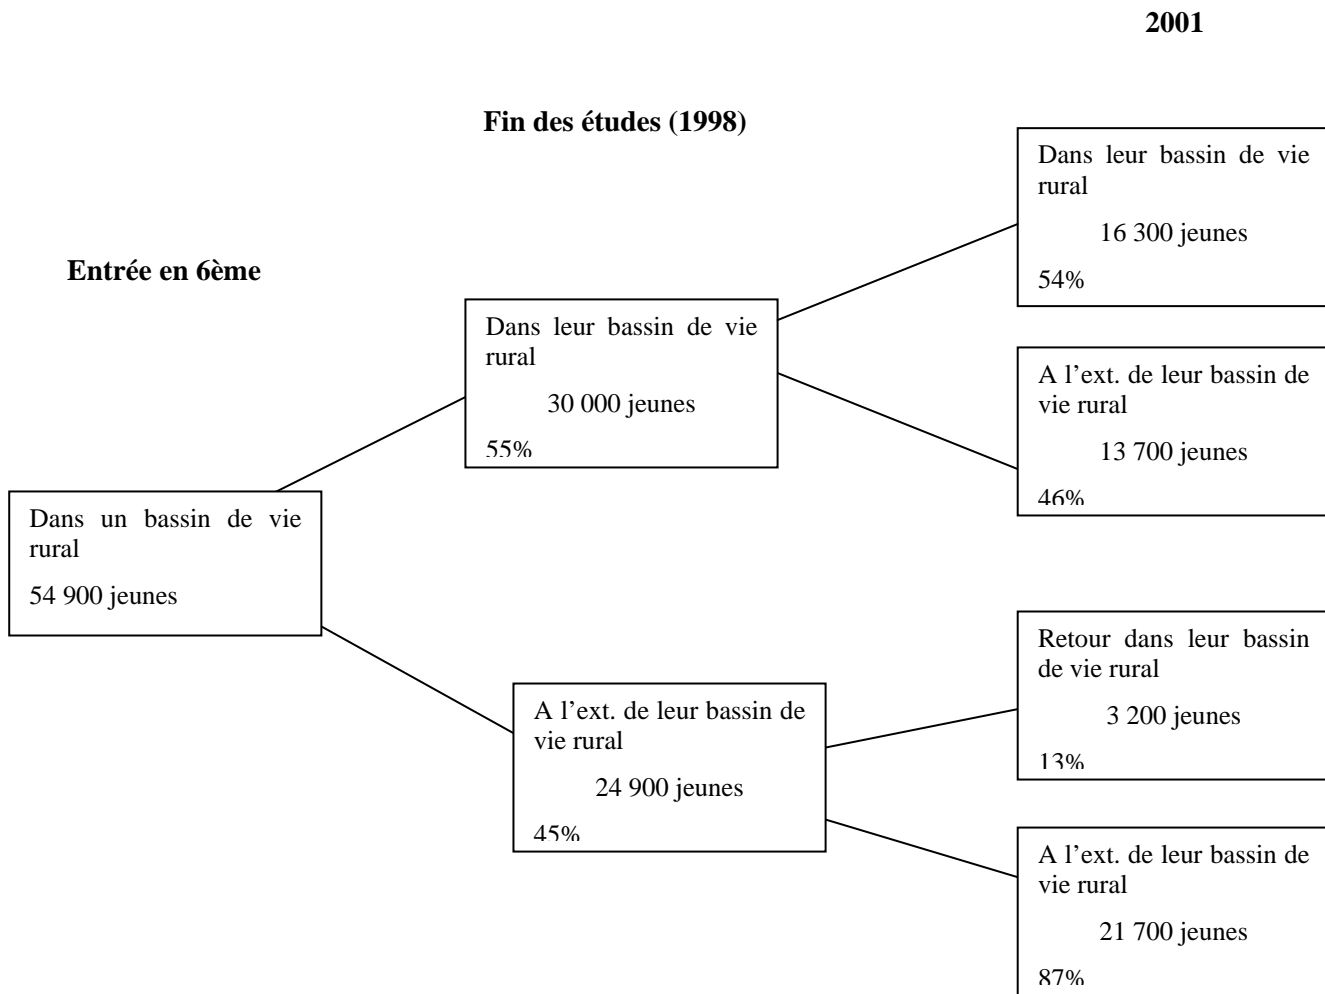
2001

Fin des études (1998)

Entrée en 6ème

Dans un bassin de vie rural

54 900 jeunes

Dans leur bassin de vie rural

30 000 jeunes

55%

A l'ext. de leur bassin de vie rural

24 900 jeunes

45%

Dans leur bassin de vie rural

16 300 jeunes

54%

A l'ext. de leur bassin de vie rural

13 700 jeunes

46%

Retour dans leur bassin de vie rural

3 200 jeunes

13%

A l'ext. de leur bassin de vie rural

21 700 jeunes

87%